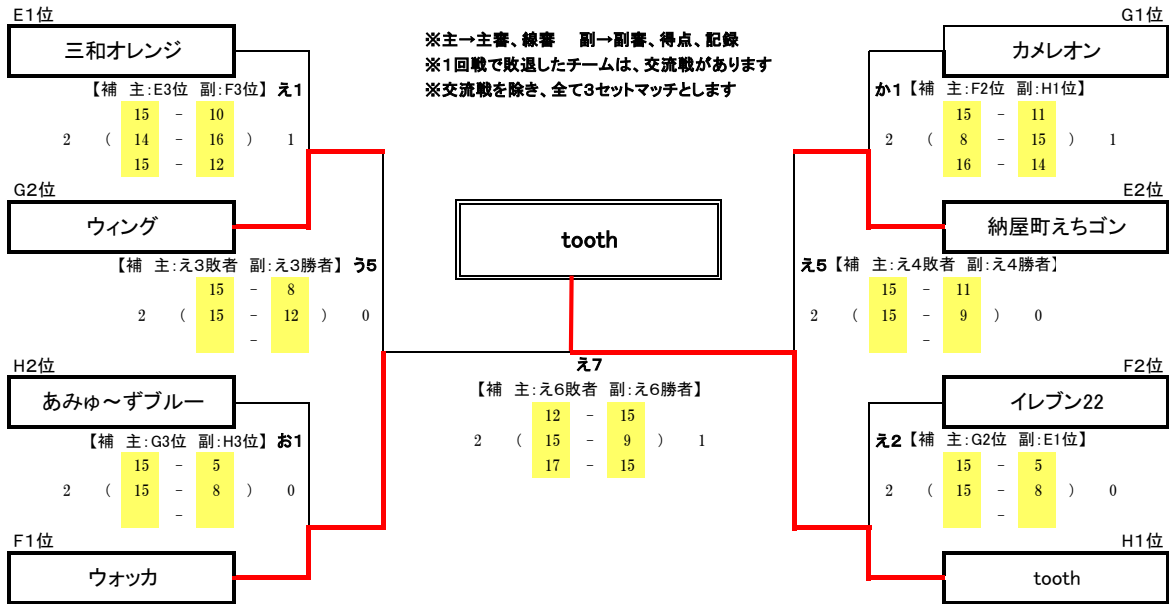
E1位
三和オレンジ
【補 主:E3位 副:F3位】 え1
2 ( 15 - 10
14 - 16
15 - 12 ) 1

G2位
ウィング
【補 主:え3敗者 副:え3勝者】 う5
2 ( 15 - 8
15 - 12
- ) 0

H2位
あみゅ～ずブルー
【補 主:G3位 副:H3位】 お1
2 ( 15 - 5
15 - 8
- ) 0

F1位
ウォッカ

※主→主審、線審 副→副審、得点、記録
※1回戦で敗退したチームは、交流戦があります
※交流戦を除き、全て3セットマッチとします

tooth

え7
【補 主:え6敗者 副:え6勝者】
2 ( 12 - 15
15 - 9
17 - 15 ) 1

G1位
カメレオン
か1【補 主:F2位 副:H1位】
2 ( 15 - 11
8 - 15
16 - 14 ) 1

E2位
納屋町えちゴン
え5【補 主:え4敗者 副:え4勝者】
2 ( 15 - 11
15 - 9
- ) 0

F2位
イレブン22
え2【補 主:G2位 副:E1位】
2 ( 15 - 5
15 - 8
- ) 0

H1位
tooth